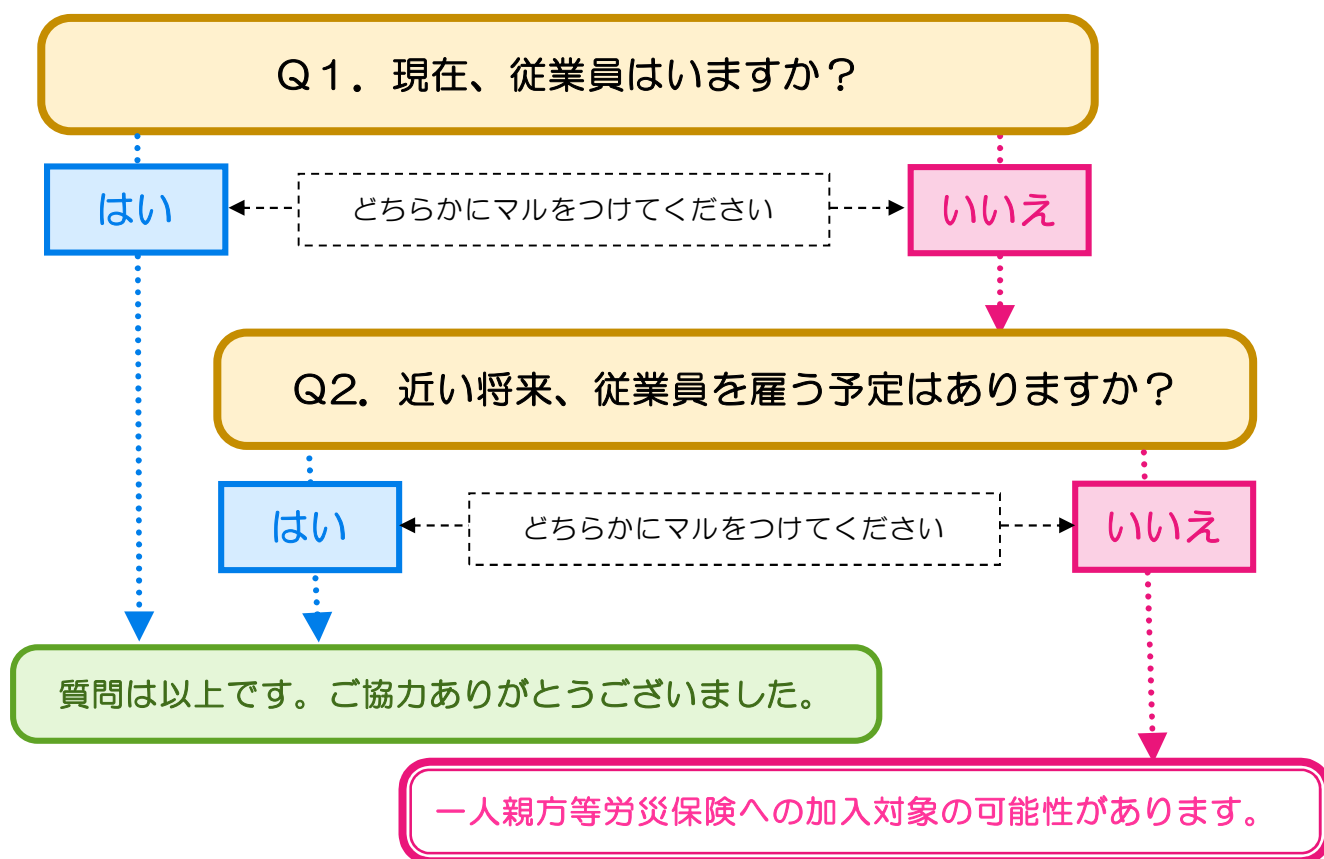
Q１．現在、従業員はいますか？

はい

どちらかにマルをつけてください

いいえ

Q2．近い将来、従業員を雇う予定はありますか？

はい

どちらかにマルをつけてください

いいえ

質問は以上です。ご協力ありがとうございました。

一人親方等労災保険への加入対象の可能性があります。